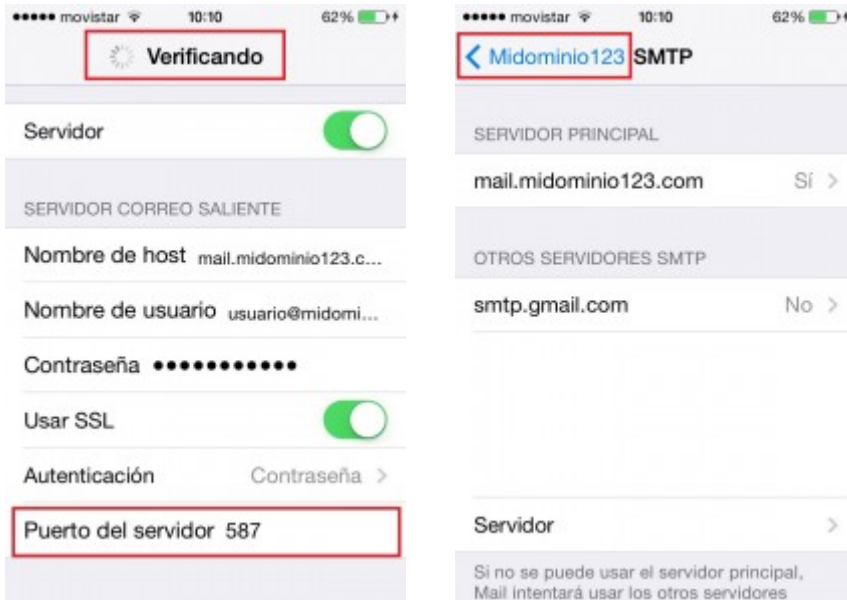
●●●●● movistar 10:10 62%

Verificando

Servidor

SERVIDOR CORREO SALIENTE

Nombre de host mail.midominio123.c...

Nombre de usuario usuario@midomi...

Contraseña ●●●●●●●●●●●●

Usar SSL

Autenticación Contraseña >

Puerto del servidor 587

●●●●● movistar 10:10 62%

< Midominio123 SMTP

SERVIDOR PRINCIPAL

mail.midominio123.com Sí >

OTROS SERVIDORES SMTP

smtp.gmail.com No >

Servidor >

Si no se puede usar el servidor principal, Mail intentará usar los otros servidores